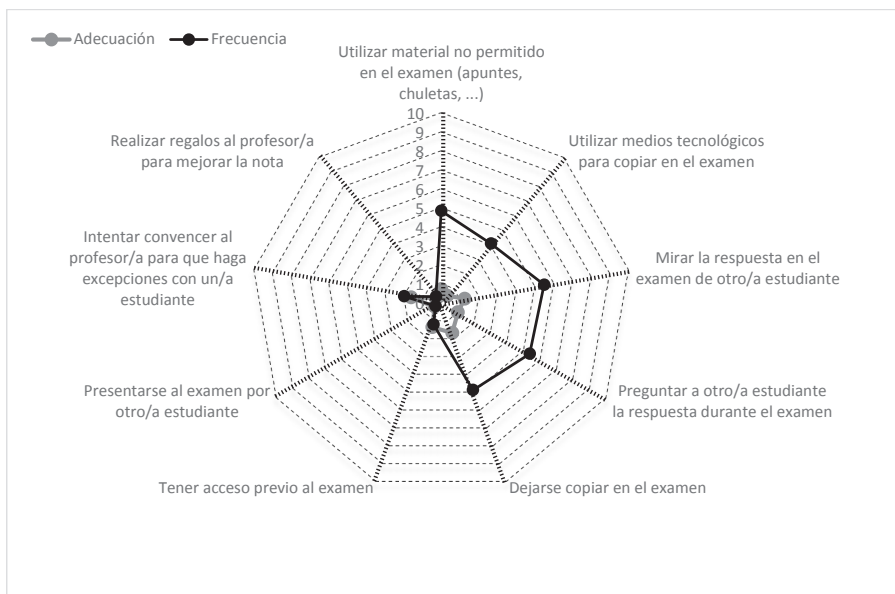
Adecuación Frecuencia

Utilizar material no permitido en el examen (apuntes, chuletas, ...)

10
9
8
7
6
5
4
3
2
1
0

Utilizar medios tecnológicos para copiar en el examen

Mirar la respuesta en el examen de otro/a estudiante

Preguntar a otro/a estudiante la respuesta durante el examen

Dejarse copiar en el examen

Tener acceso previo al examen

Presentarse al examen por otro/a estudiante

Intentar convencer al profesor/a para que haga excepciones con un/a estudiante

Realizar regalos al profesor/a para mejorar la nota